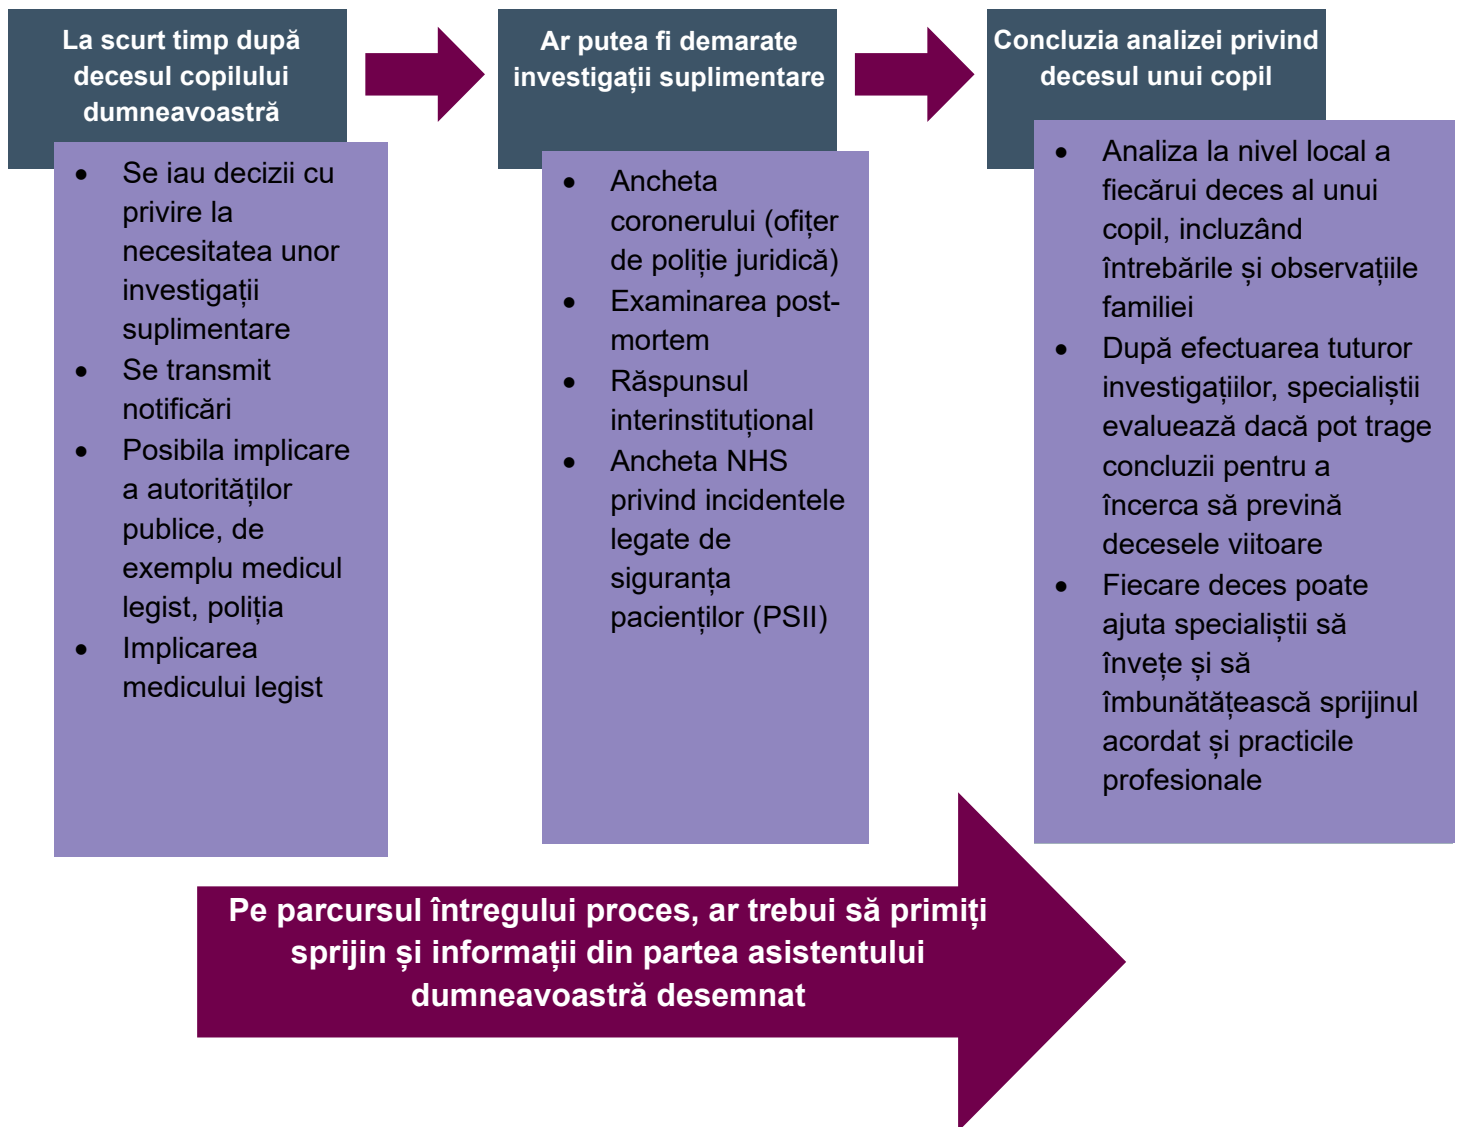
La scurt timp după decesul copilului dumneavoastră

- Se iau decizii cu privire la necesitatea unor investigații suplimentare
- Se transmit notificări
- Posibila implicare a autorităților publice, de exemplu medicul legist, poliția
- Implicarea medicului legist

Ar putea fi demarate investigații suplimentare

- Ancheta coronerului (ofițer de poliție juridică)
- Examinarea post-mortem
- Răspunsul interinstituțional
- Ancheta NHS privind incidentele legate de siguranța pacienților (PSII)

Concluzia analizei privind decesul unui copil

- Analiza la nivel local a fiecărui deces al unui copil, incluzând întrebările și observațiile familiei
- După efectuarea tuturor investigațiilor, specialiștii evaluează dacă pot trage concluzii pentru a încerca să prevină decesele viitoare
- Fiecare deces poate ajuta specialiștii să învețe și să îmbunătățească sprijinul acordat și practicile profesionale

Pe parcursul întregului proces, ar trebui să primiți sprijin și informații din partea asistentului dumneavoastră desemnat